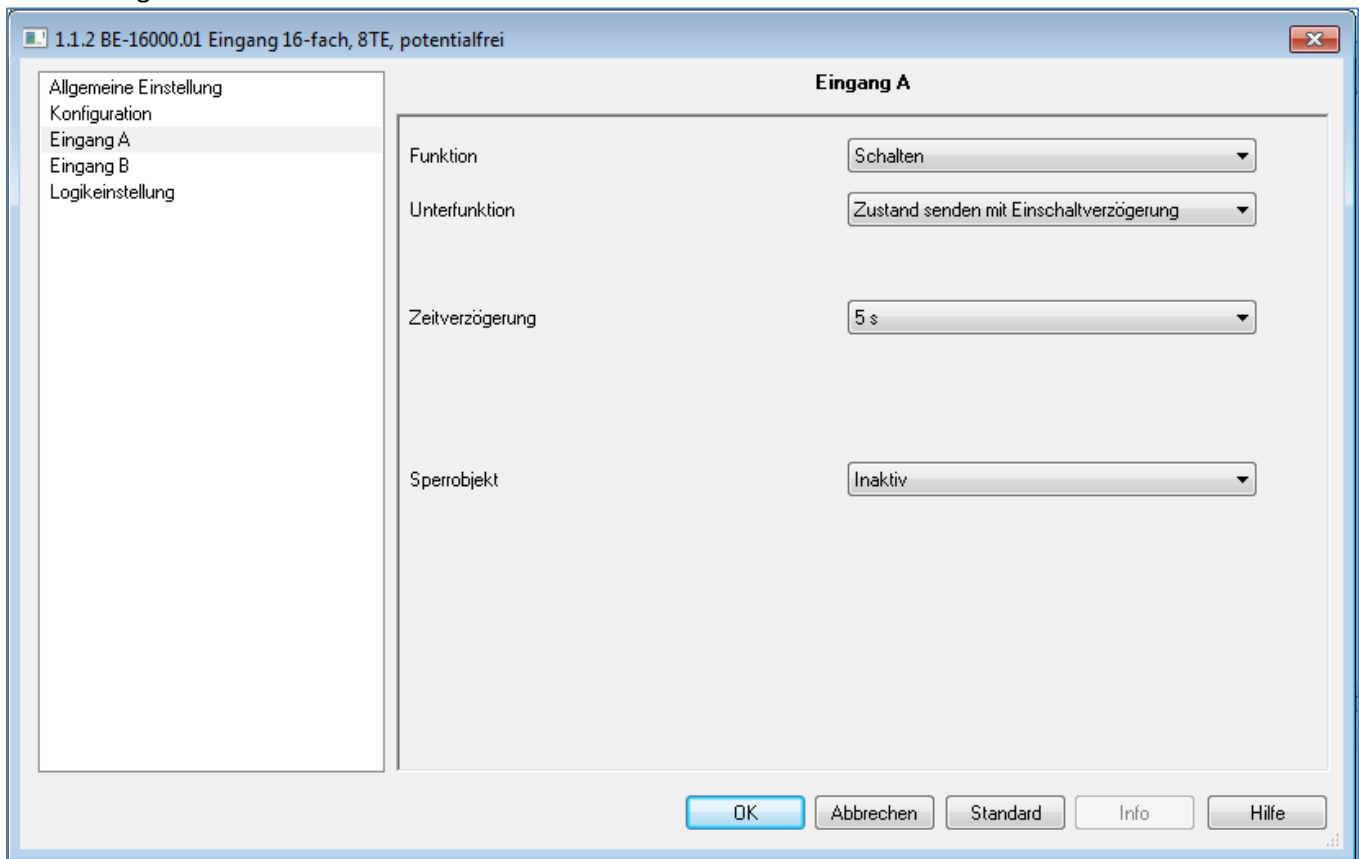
1.1.2 BE-16000.01 Eingang 16-fach, 8TE, potentialfrei

Allgemeine Einstellung
Konfiguration
Eingang A
Eingang B
Logikeinstellung

Eingang A

Funktion
Schalten

Unterfunktion
Zustand senden mit Einschaltverzögerung

Zeitverzögerung
5 s

Sperrobjekt
Inaktiv

OK
Abbrechen
Standard
Info
Hilfe